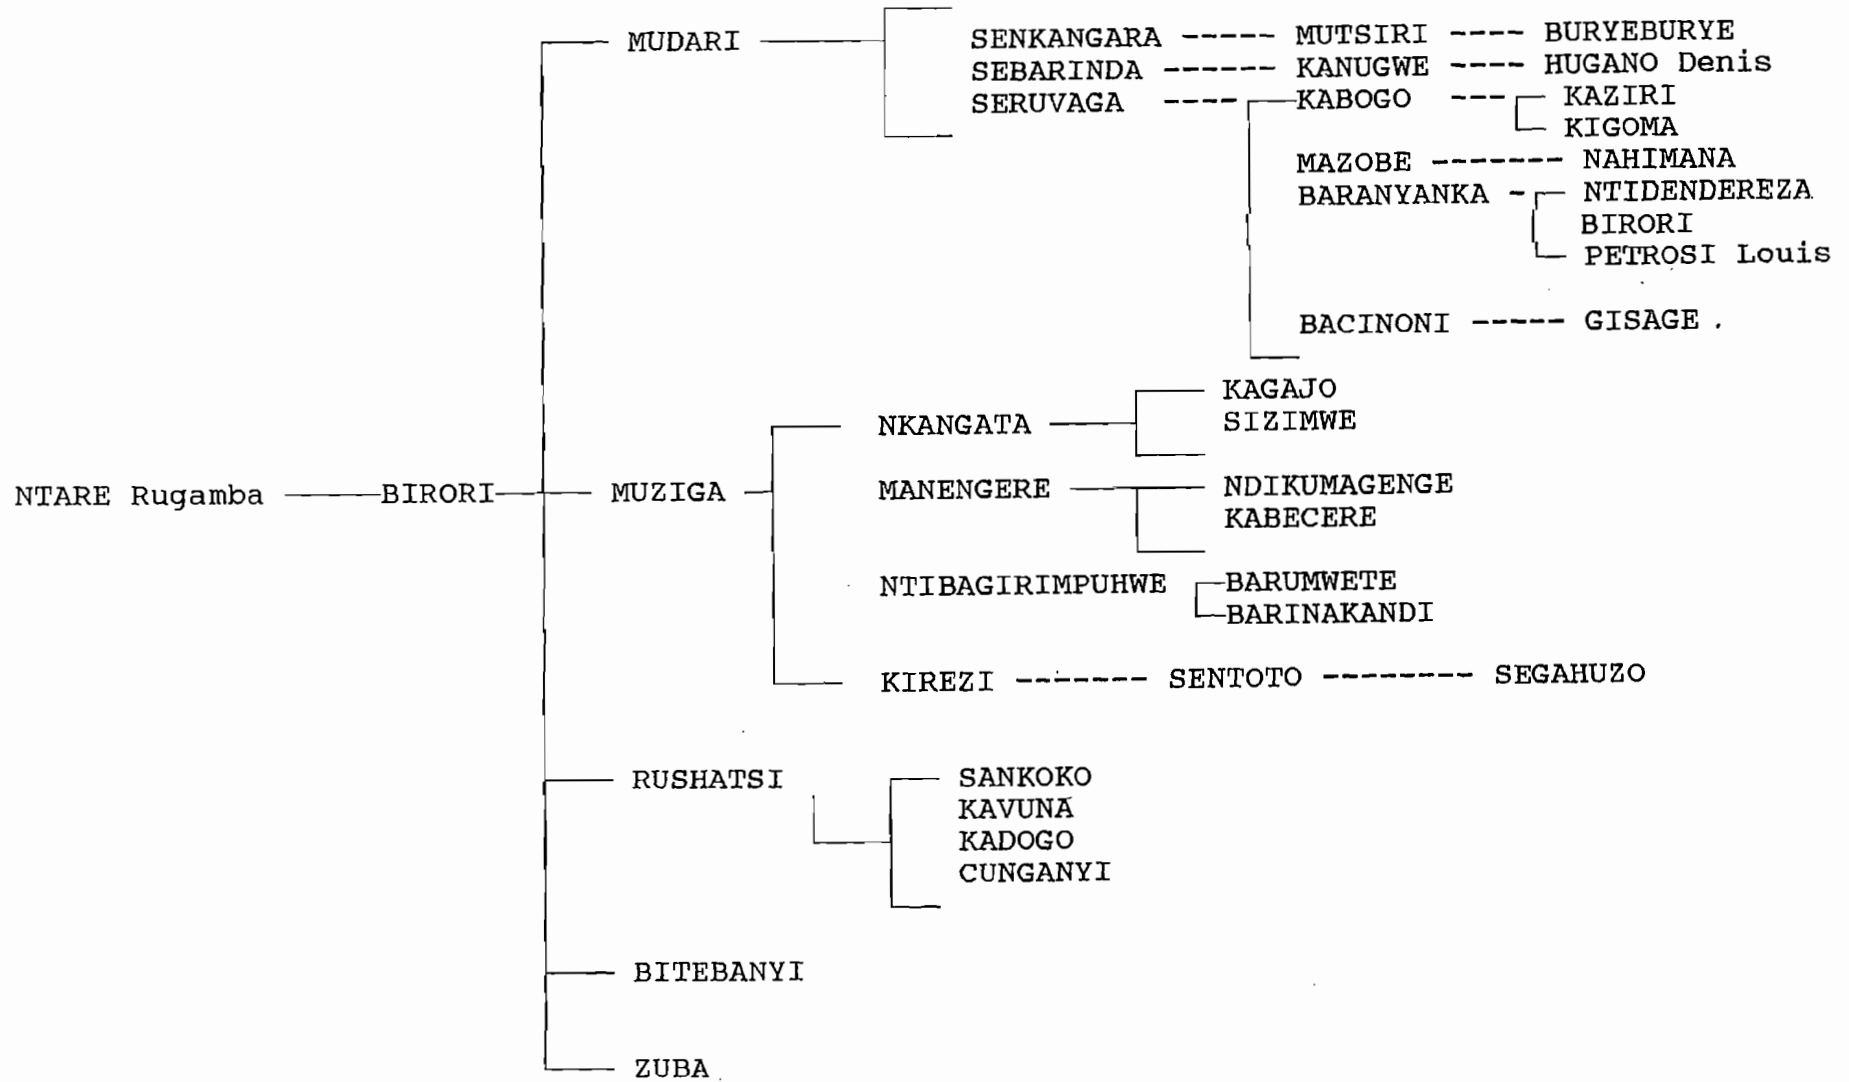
NTARE Rugamba

BIRORI

MUDARI

SENKANGARA ----- MUTSIRI ---- BURYEBURYE
SEBARINDA ------ KANUGWE ---- HUGANO Denis
SERUVAGA ---- KABOGO --- KAZIRI
KIGOMA
MAZOBE ------- NAHIMANA
BARANYANKA - NTIDENDEREZA
BIRORI
PETROSI Louis
BACINONI ----- GISAGE .

MUZIGA

NKANGATA
KAGAJO
SIZIMWE
MANENGERE
NDIKUMAGENGE
KABECERE
NTIBAGIRIMPUHWE
BARUMWETE
BARINAKANDI
KIREZI ------- SENTOTO -------- SEGAHUZO

RUSHATSI
SANKOKO
KAVUNA
KADOGO
CUNGANYI

BITEBANYI

ZUBA